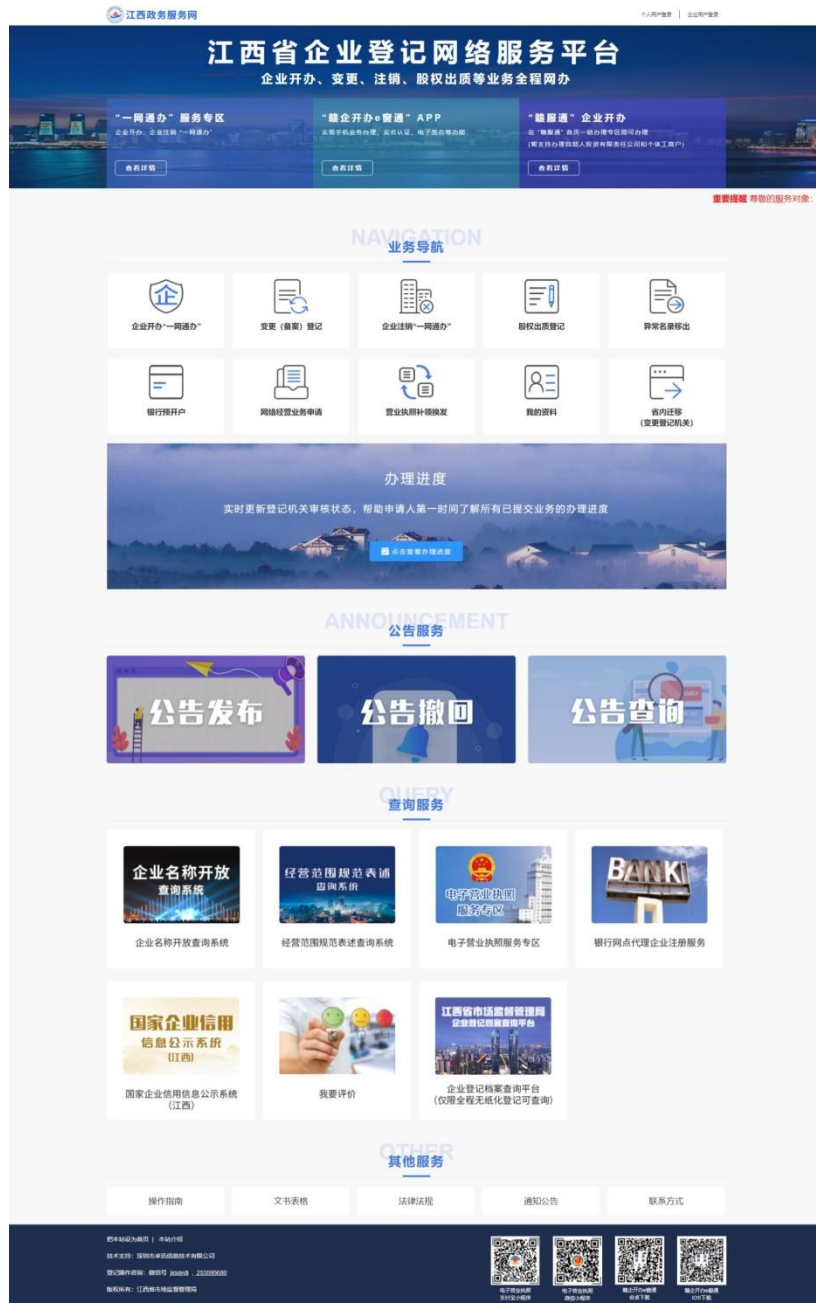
江西政务服务网

个人用户登录 | 企业用户登录

江西省企业登记网络服务平台

企业开办、变更、注销、股权出质等业务全程网办

"一网通办" 服务专区

企业开办、企业注销"一网通办"

查看详情

"赣企开办e窗通" APP

实现手机业务办理、实名认证、电子签名等功能

查看详情

"赣服通" 企业开办

在"赣服通"首页一级办理专区即可办理

(暂支持办理自然人投资有限责任公司和个体工商户)

查看详情

重要提醒 尊敬的服务对象:

NAVIGATION

业务导航

企业开办"一网通办"

变更（备案）登记

企业注销"一网通办"

股权出质登记

异常名录移出

银行预开户

网络经营业务申请

营业执照补领换发

我的资料

省内迁移
(变更登记机关)

办理进度

实时更新登记机关审核状态，帮助申请人第一时间了解所有已提交业务的办理进度

点击查看办理进度

ANNOUNCEMENT

公告服务

公告发布

公告撤回

公告查询

QUERY

查询服务

企业名称开放
查询系统

企业名称开放查询系统

经营范围规范表述
查询系统

经营范围规范表述查询系统

电子营业执照
服务专区

电子营业执照服务专区

BANK

银行网点代理企业注册服务

国家企业信用
信息公示系统
(江西)

国家企业信用信息公示系统
(江西)

我要评价

江西省市场监督管理局
企业登记档案查询平台

企业登记档案查询平台
(仅限全程无纸化登记可查询)

OTHER

其他服务

操作指南

文书表格

法律法规

通知公告

联系方式

把本站设为首页 | 本站介绍

技术支持: 深圳市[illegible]技术有限公司

登记操作咨询: 微信号 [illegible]

版权所有: 江西省市场监督管理局

电子营业执照
支付宝小程序

电子营业执照
微信小程序

赣企开办e窗通
安卓下载

赣企开办e窗通
IOS下载